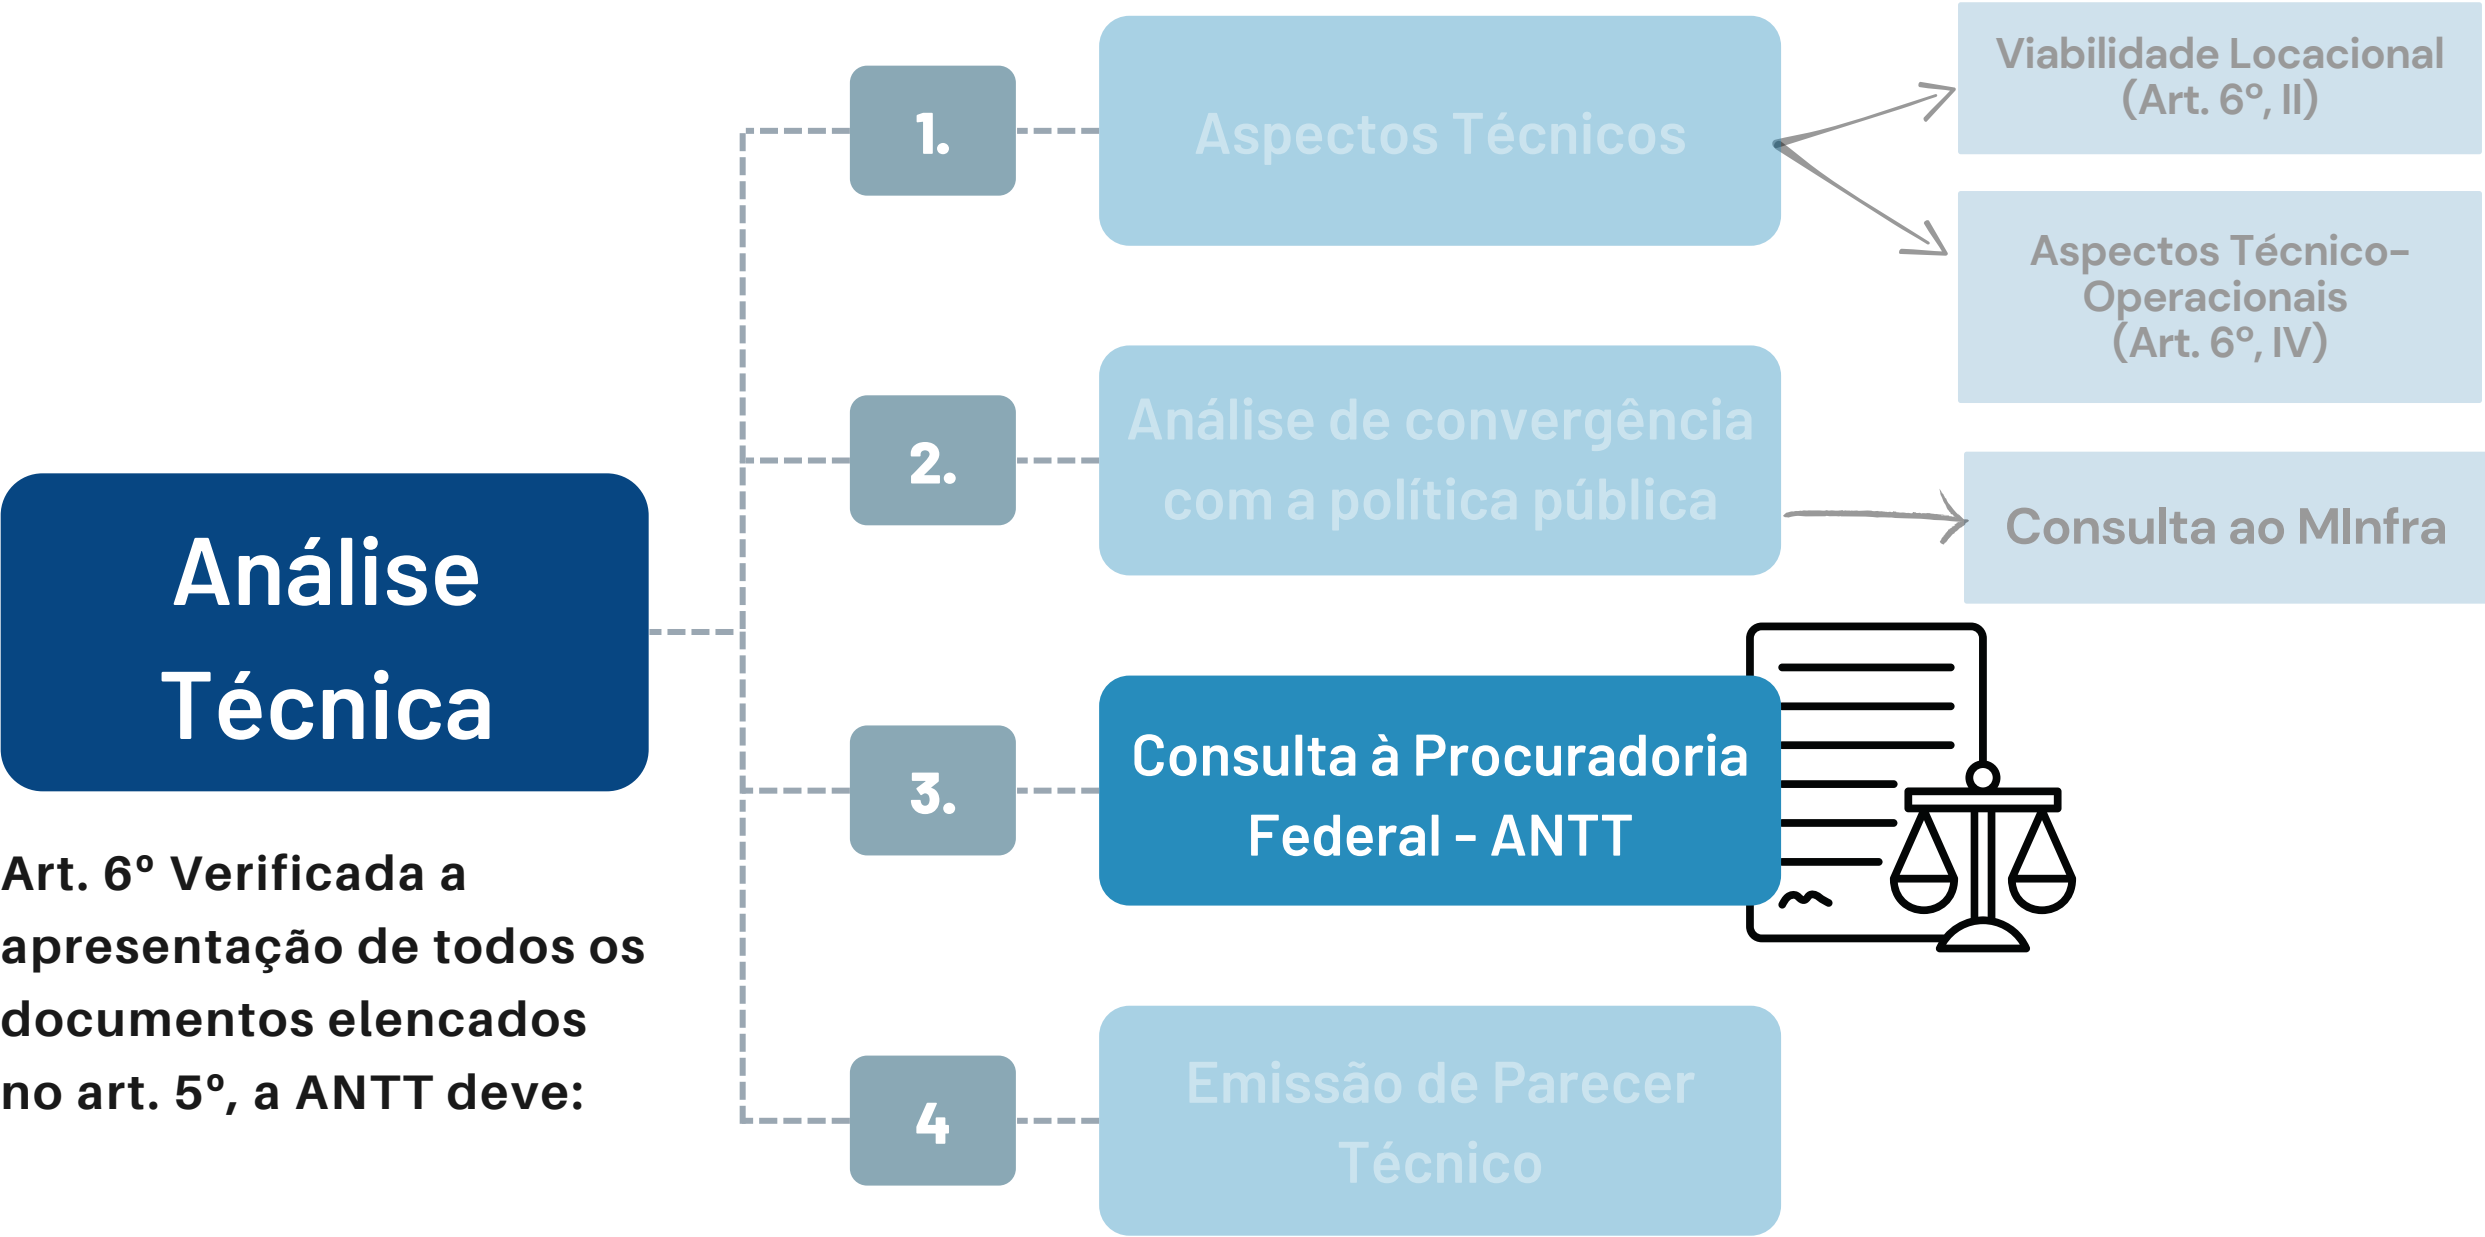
Análise Técnica

Art. 6º Verificada a apresentação de todos os documentos elencados no art. 5º, a ANTT deve:

1.

Aspectos Técnicos

Viabilidade Locacional (Art. 6º, II)

Aspectos Técnico-Operacionais (Art. 6º, IV)

2.

Análise de convergência com a política pública

Consulta ao MInfra

3.

Consulta à Procuradoria Federal - ANTT

4

Emissão de Parecer Técnico